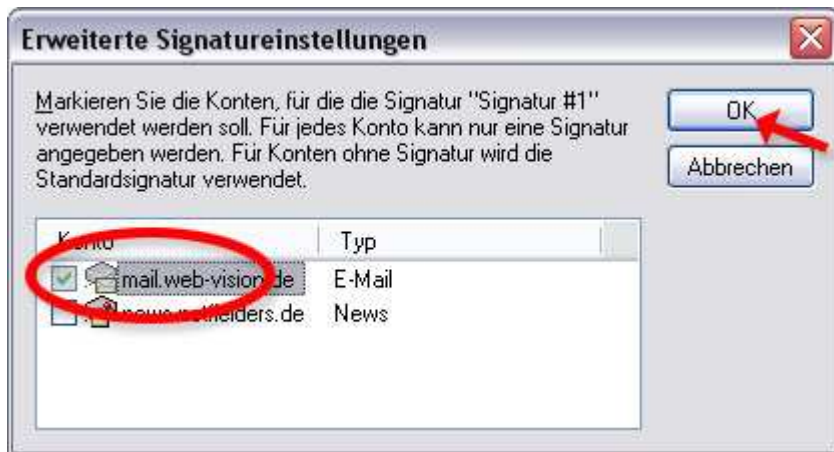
Erweiterte Signatureinstellungen

Markieren Sie die Konten, für die die Signatur "Signatur #1" verwendet werden soll. Für jedes Konto kann nur eine Signatur angegeben werden. Für Konten ohne Signatur wird die Standardsignatur verwendet.

OK

Abbrechen

| Konto | Typ |
|---|---|
| mail.web-vision.de | E-Mail |
| news.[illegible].de | News |